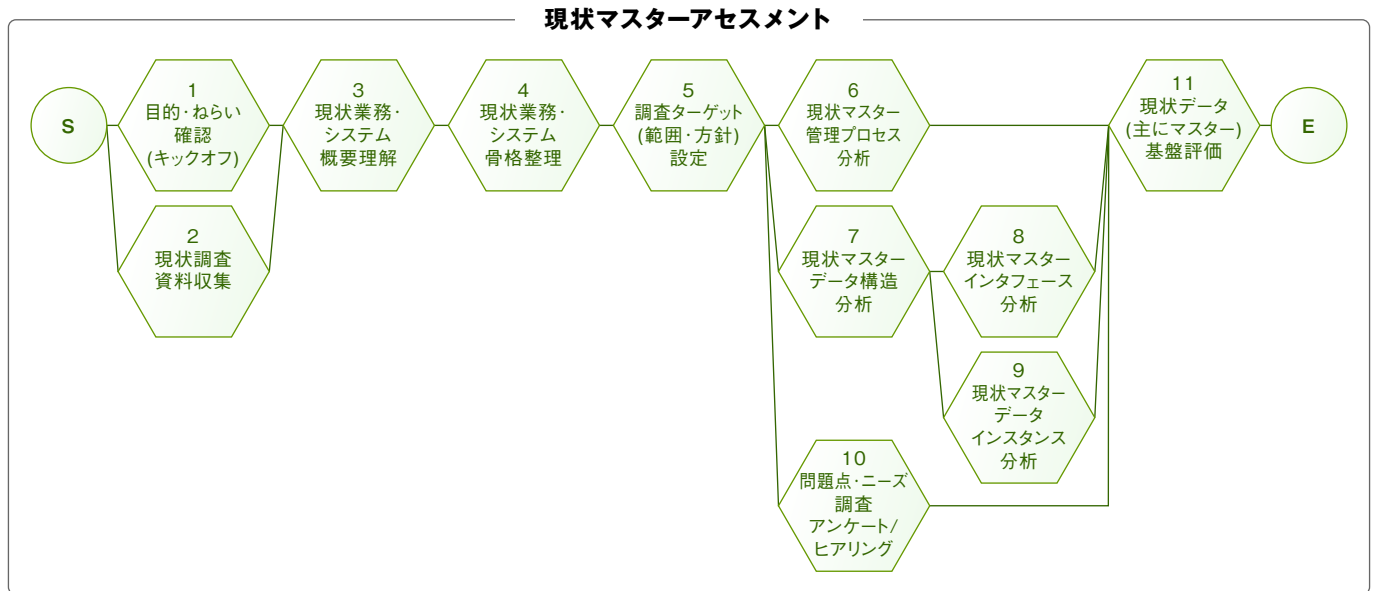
現状マスターアセスメント

S

1
目的·ねらい
確認
(キックオフ)

2
現状調査
資料収集

3
現状業務·
システム
概要理解

4
現状業務·
システム
骨格整理

5
調査ターゲット
(範囲·方針)
設定

6
現状マスター
管理プロセス
分析

7
現状マスター
データ構造
分析

8
現状マスター
インタフェース
分析

9
現状マスター
データ
インスタンス
分析

10
問題点·ニーズ
調査
アンケート/
ヒアリング

11
現状データ
(主にマスター)
基盤評価

E